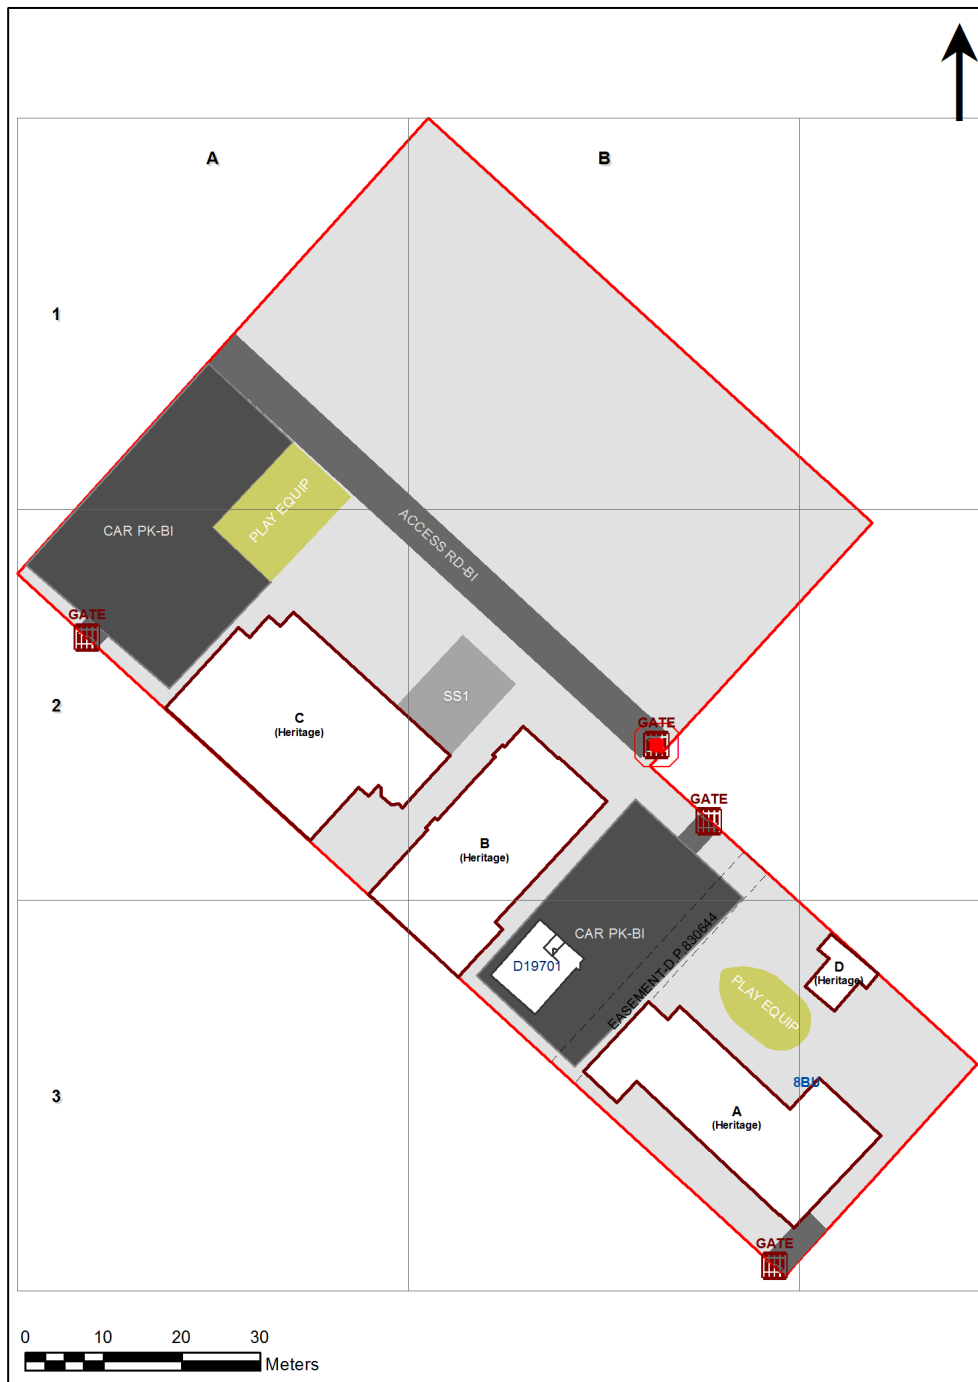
A

B

1

2

3

CAR PK-BI

PLAY EQUIP

ACCESS RD-BI

GATE

SS1

C
(Heritage)

GATE

GATE

B
(Heritage)

CAR PK-BI

D19701

EASEMENT-D.P.830644

PLAY EQUIP

D
(Heritage)

8BU

A
(Heritage)

GATE

0 10 20 30
Meters